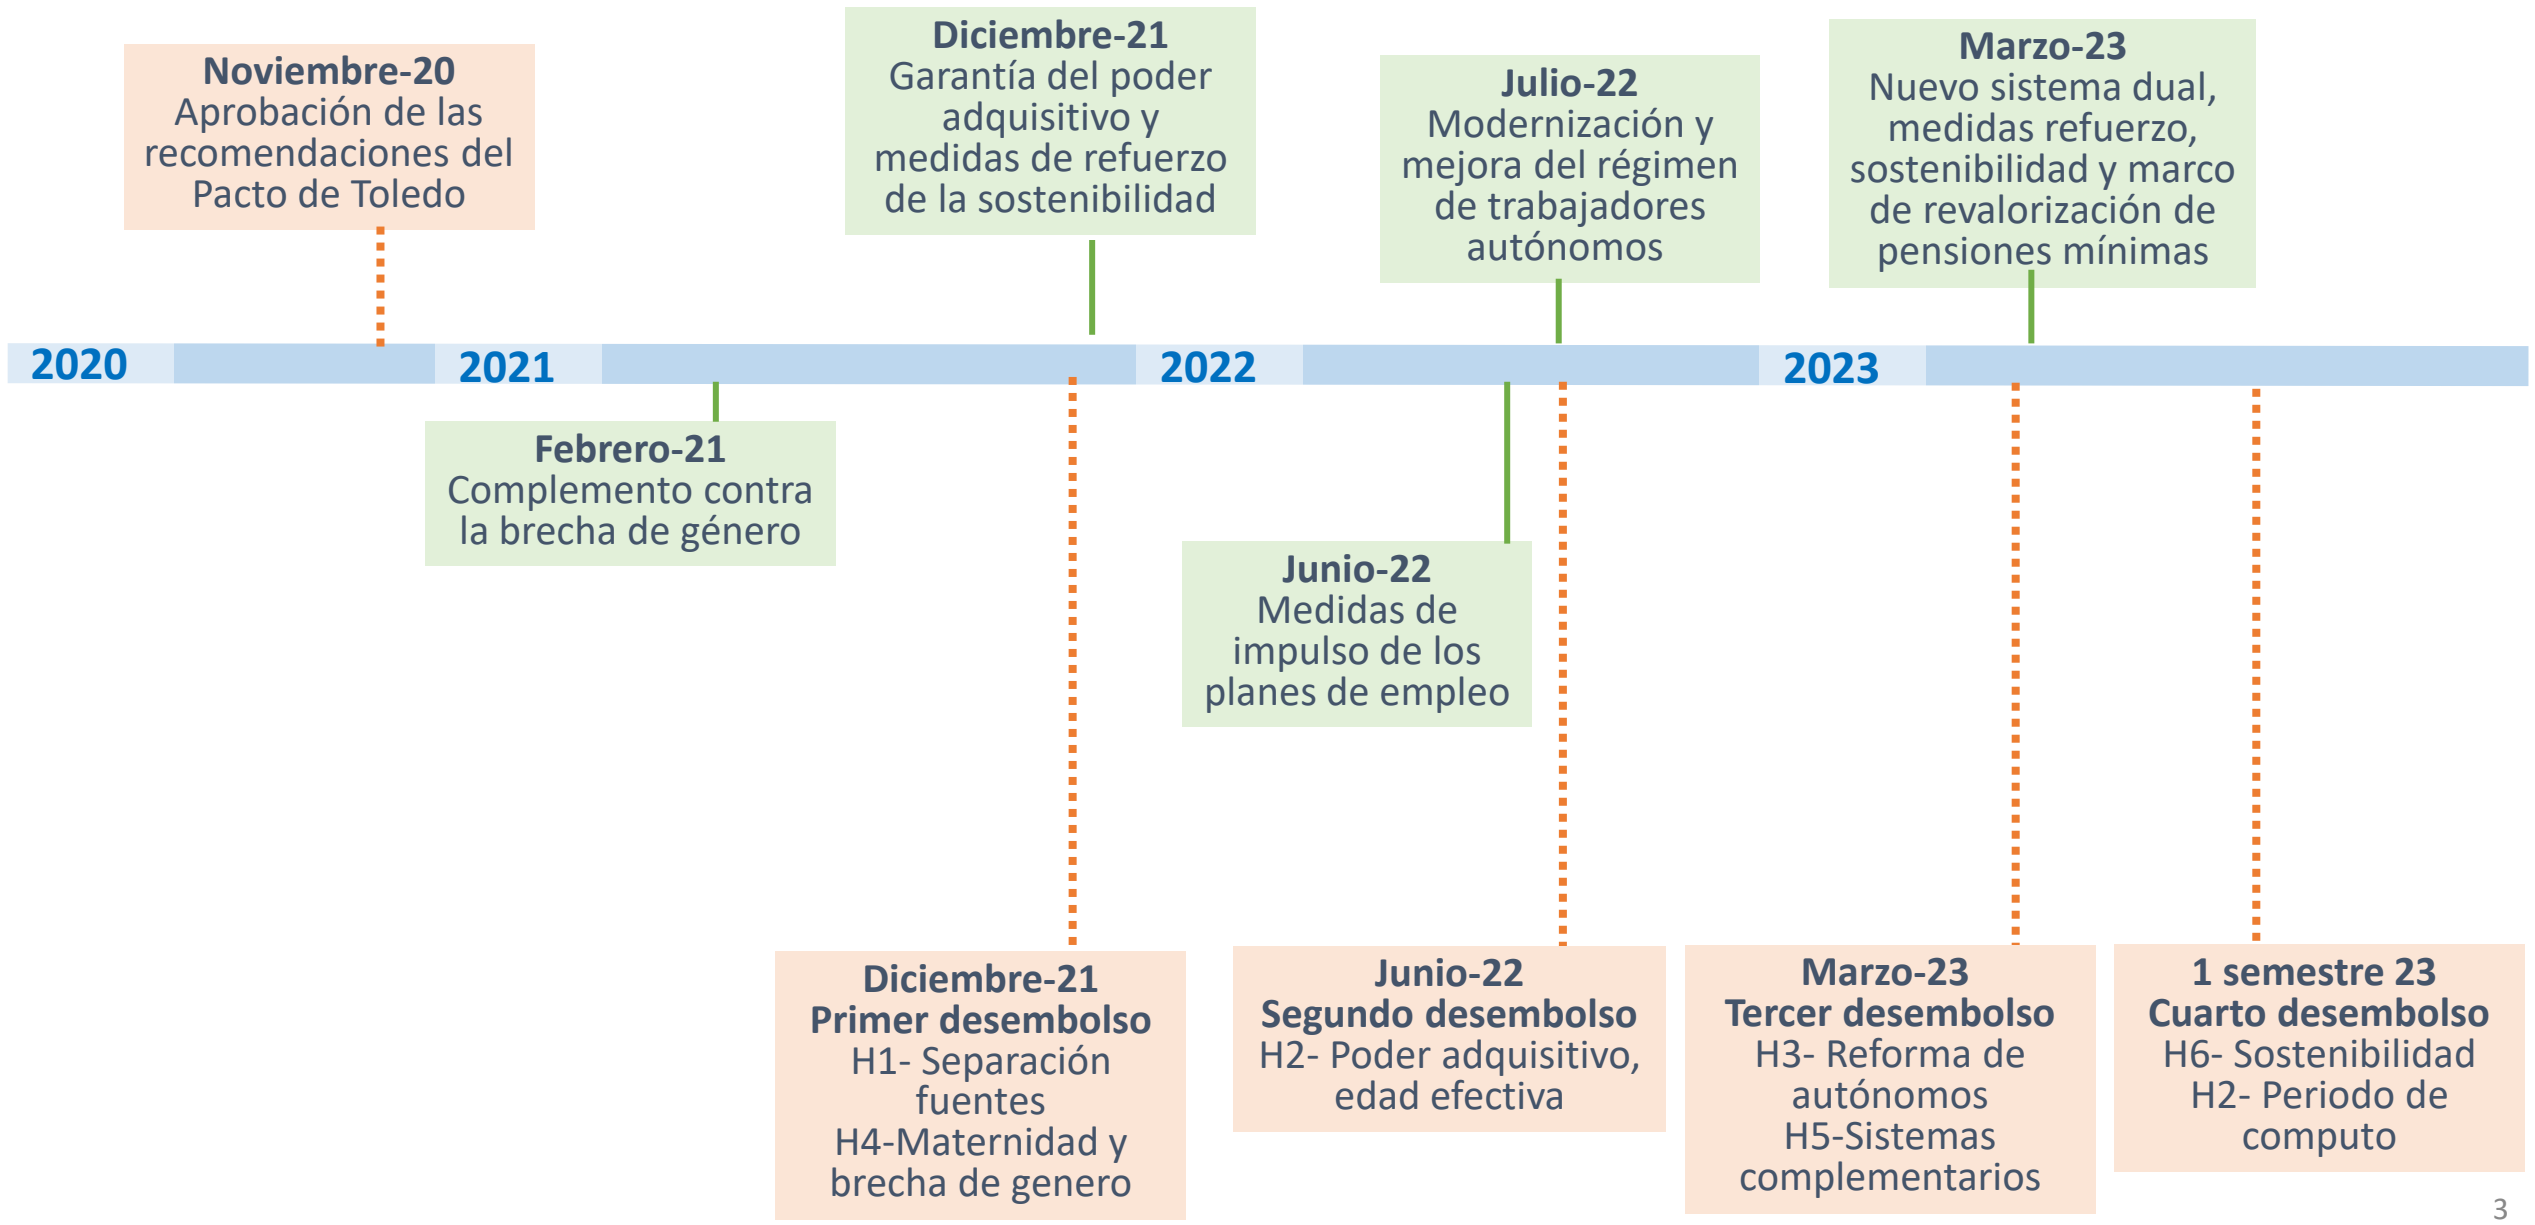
Noviembre-20
Aprobación de las recomendaciones del Pacto de Toledo

Diciembre-21
Garantía del poder adquisitivo y medidas de refuerzo de la sostenibilidad

Julio-22
Modernización y mejora del régimen de trabajadores autónomos

Marzo-23
Nuevo sistema dual, medidas refuerzo, sostenibilidad y marco de revalorización de pensiones mínimas

2020

2021

2022

2023

Febrero-21
Complemento contra la brecha de género

Junio-22
Medidas de impulso de los planes de empleo

Diciembre-21
Primer desembolso
H1- Separación fuentes
H4-Maternidad y brecha de genero

Junio-22
Segundo desembolso
H2- Poder adquisitivo, edad efectiva

Marzo-23
Tercer desembolso
H3- Reforma de autónomos
H5-Sistemas complementarios

1 semestre 23
Cuarto desembolso
H6- Sostenibilidad
H2- Periodo de computo

3